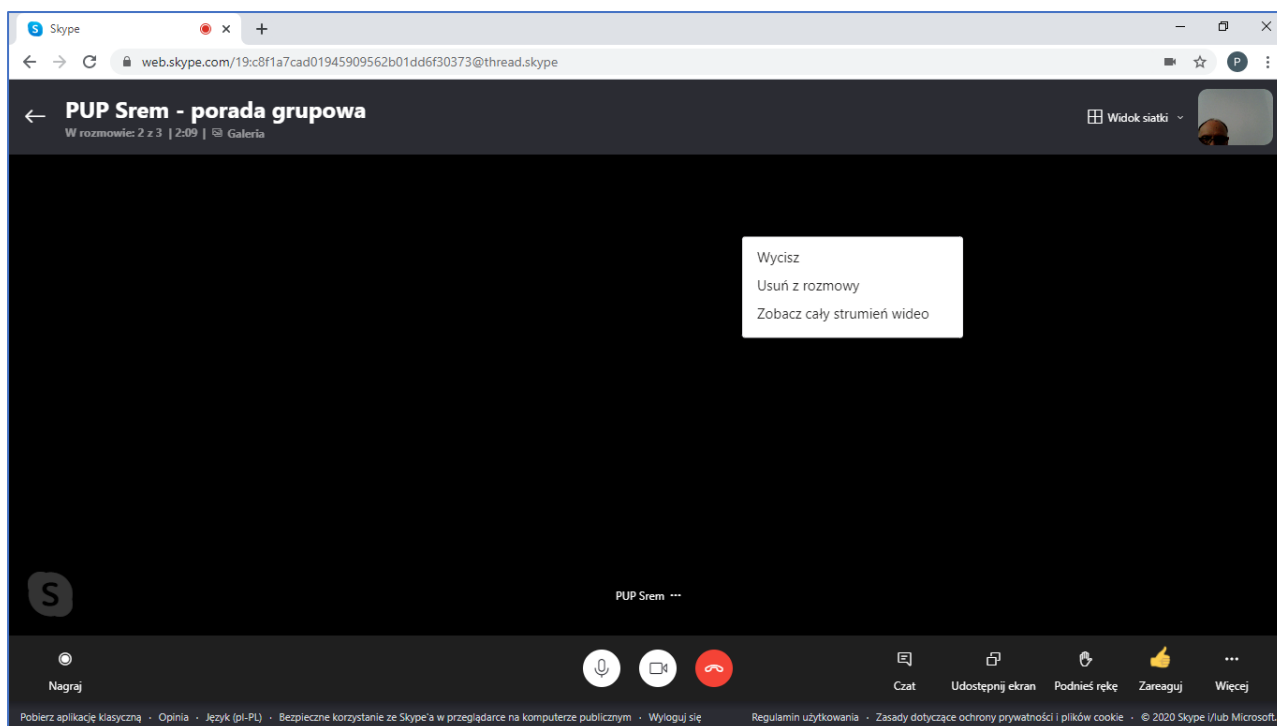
Skype

web.skype.com/19:c8f1a7cad01945909562b01dd6f30373@thread.skype

P

PUP Srem - porada grupowa
W rozmowie: 2 z 3 | 2:09 | Galeria

Widok siatki

Wycisz
Usuń z rozmowy
Zobacz cały strumień wideo

S

PUP Srem ···

Nagraj

Czat
Udostępnij ekran
Podnieś rękę
Zareaguj
Więcej

Pobierz aplikację klasyczną · Opinia · Język (pl-PL) · Bezpieczne korzystanie ze Skype'a w przeglądarce na komputerze publicznym · Wyloguj się

Regulamin użytkowania · Zasady dotyczące ochrony prywatności i plików cookie · © 2020 Skype i/lub Microsoft